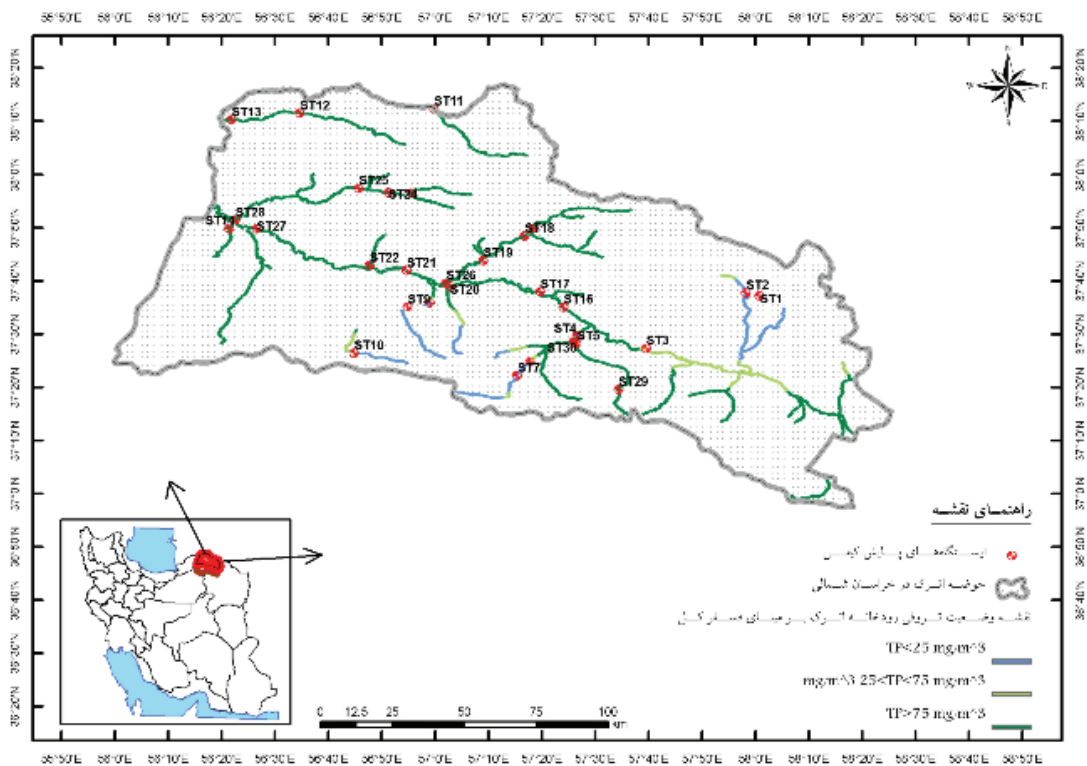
55°50'E 56°0'E 56°10'E 56°20'E 56°30'E 56°40'E 56°50'E 57°0'E 57°10'E 57°20'E 57°30'E 57°40'E 57°50'E 58°0'E 58°10'E 58°20'E 58°30'E 58°40'E 58°50'E

38°20'N 38°10'N 38°0'N 37°50'N 37°40'N 37°30'N 37°20'N 37°10'N 37°0'N 36°50'N 36°40'N 36°30'N 36°20'N

ST13 ST12 ST11 ST25 ST24 ST28 ST14 ST27 ST18 ST19 ST22 ST21 ST26 ST20 ST9 ST17 ST16 ST2 ST1 ST4 ST5 ST10 ST30 ST3 ST7 ST29

N S W E

راهنمای نقشه

ایستگاه‌های پایش کیفی

حوضه اترک در خراسان شمالی

نقشه وضعیت تروفی رودخانه اترک بر مبنای فسفر کل

TP<25 mg/m^3

mg/m^3 25<TP<75 mg/m^3

TP>75 mg/m^3

0 12.5 25 50 75 100 Km